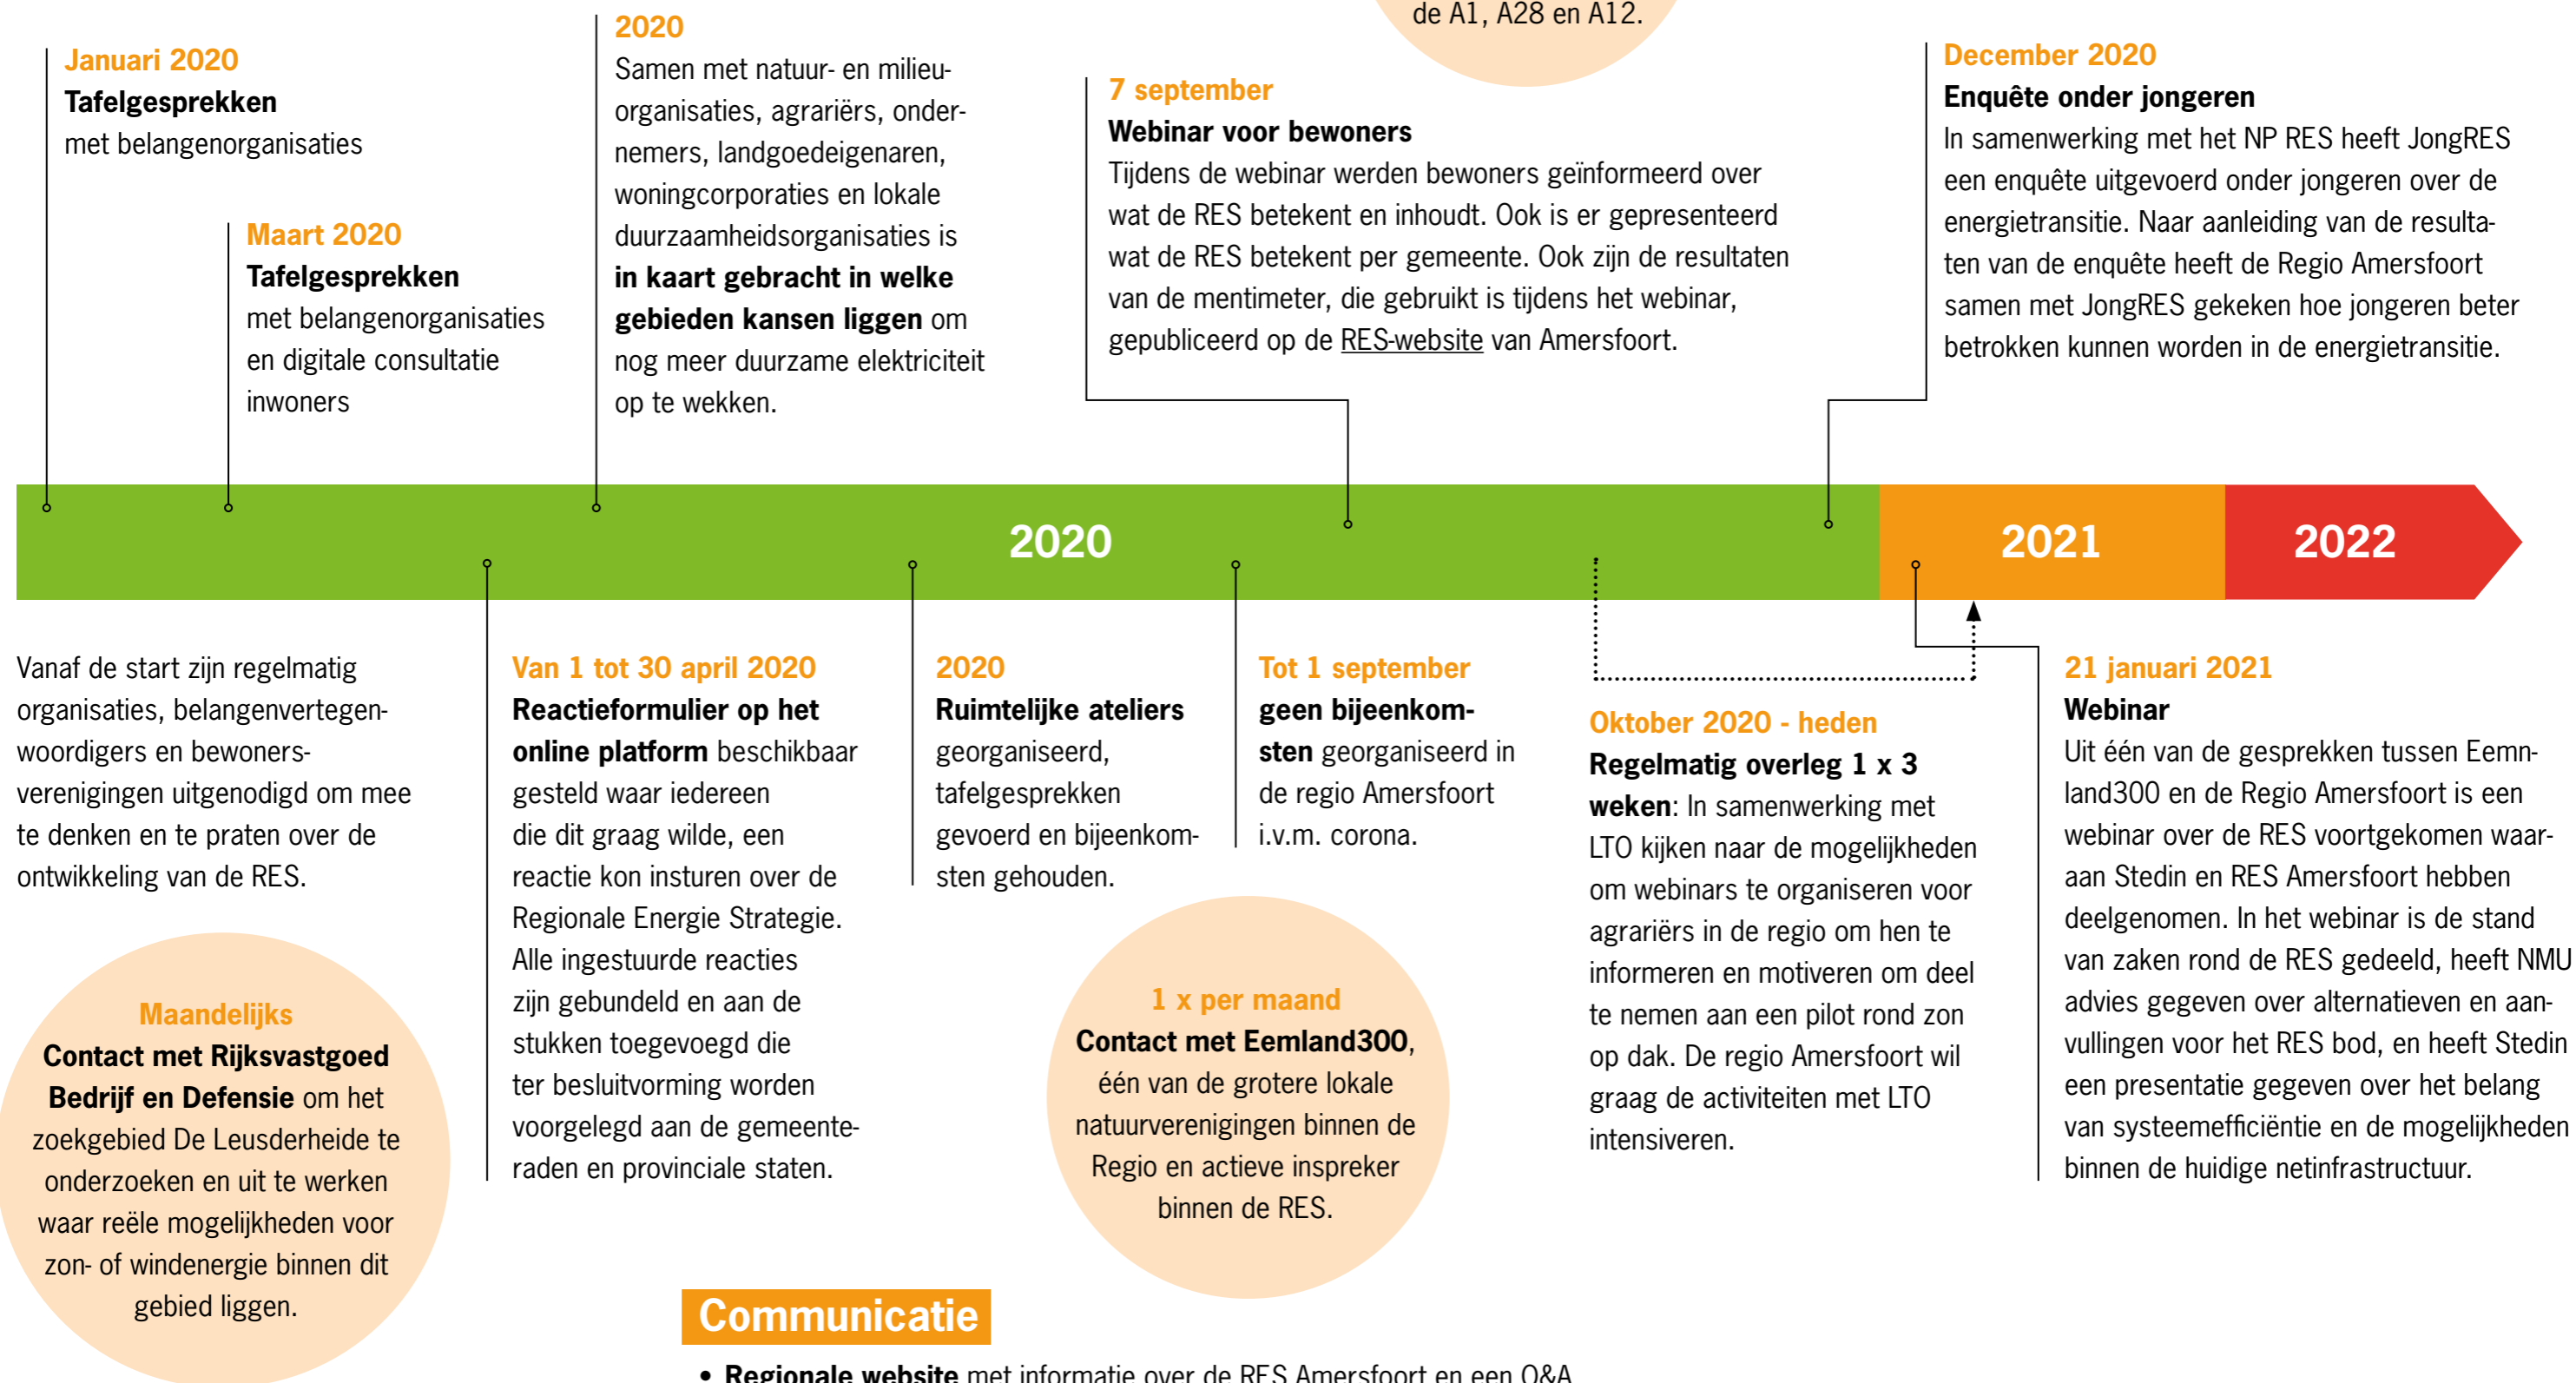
de A1, A28 en A12.

Januari 2020
Tafelgesprekken
met belangenorganisaties

Maart 2020
Tafelgesprekken
met belangenorganisaties en digitale consultatie inwoners

2020
Samen met natuur- en milieuorganisaties, agrariërs, ondernemers, landgoedeigenaren, woningcorporaties en lokale duurzaamheidsorganisaties is **in kaart gebracht in welke gebieden kansen liggen** om nog meer duurzame elektriciteit op te wekken.

7 september
Webinar voor bewoners
Tijdens de webinar werden bewoners geïnformeerd over wat de RES betekent en inhoudt. Ook is er gepresenteerd wat de RES betekent per gemeente. Ook zijn de resultaten van de mentimeter, die gebruikt is tijdens het webinar, gepubliceerd op de RES-website van Amersfoort.

December 2020
Enquête onder jongeren
In samenwerking met het NP RES heeft JongRES een enquête uitgevoerd onder jongeren over de energietransitie. Naar aanleiding van de resultaten van de enquête heeft de Regio Amersfoort samen met JongRES gekeken hoe jongeren beter betrokken kunnen worden in de energietransitie.

2020

2021

2022

Vanaf de start zijn regelmatig organisaties, belangenvertegenwoordigers en bewonersverenigingen uitgenodigd om mee te denken en te praten over de ontwikkeling van de RES.

Van 1 tot 30 april 2020
**Reactieformulier op het online platform** beschikbaar gesteld waar iedereen die dit graag wilde, een reactie kon insturen over de Regionale Energie Strategie. Alle ingestuurde reacties zijn gebundeld en aan de stukken toegevoegd die ter besluitvorming worden voorgelegd aan de gemeenteraden en provinciale staten.

2020
Ruimtelijke ateliers
georganiseerd, tafelgesprekken gevoerd en bijeenkomsten gehouden.

Tot 1 september
**geen bijeenkomsten** georganiseerd in de regio Amersfoort i.v.m. corona.

Oktober 2020 - heden
**Regelmatig overleg 1 x 3 weken**: In samenwerking met LTO kijken naar de mogelijkheden om webinars te organiseren voor agrariërs in de regio om hen te informeren en motiveren om deel te nemen aan een pilot rond zon op dak. De regio Amersfoort wil graag de activiteiten met LTO intensiveren.

21 januari 2021
Webinar
Uit één van de gesprekken tussen Eemnland300 en de Regio Amersfoort is een webinar over de RES voortgekomen waaraan Stedin en RES Amersfoort hebben deelgenomen. In het webinar is de stand van zaken rond de RES gedeeld, heeft NMU advies gegeven over alternatieven en aanvullingen voor het RES bod, en heeft Stedin een presentatie gegeven over het belang van systeemefficiëntie en de mogelijkheden binnen de huidige netinfrastructuur.

Maandelijks
**Contact met Rijksvastgoed Bedrijf en Defensie** om het zoekgebied De Leusderheide te onderzoeken en uit te werken waar reële mogelijkheden voor zon- of windenergie binnen dit gebied liggen.

1 x per maand
**Contact met Eemland300**, één van de grotere lokale natuurverenigingen binnen de Regio en actieve inspreker binnen de RES.

Communicatie
• **Regionale website** met informatie over de RES Amersfoort en een Q&A